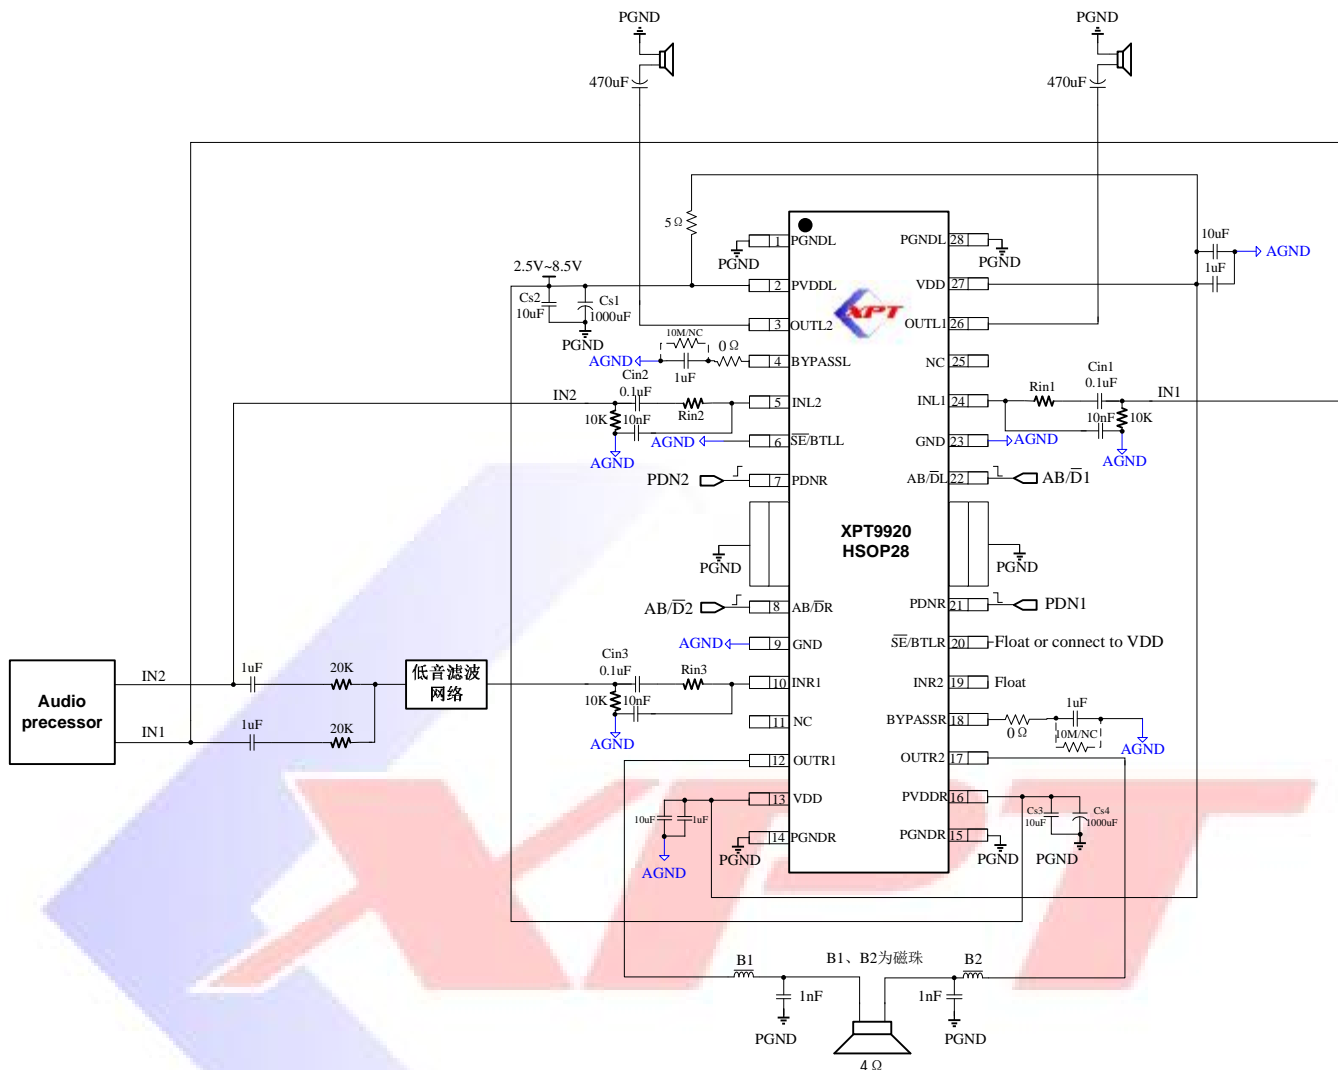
PGND
470uF
PGND
470uF
5Ω
PGNDL 1
PGND
PGNDL 28
PGND
10uF
AGND
1uF
2.5V~8.5V
Cs2
10uF
Cs1
1000uF
PGND
2 PVDDL
VDD 27
3 OUTL2
OUTL1 26
10M/NC
0Ω
AGND
1uF
4 BYPASSL
NC 25
Cin2
0.1uF
IN2
Rin2
10K
10nF
5 INL2
INL1 24
Rin1
Cin1
0.1uF
IN1
10nF
10K
AGND
6 SE/BTLL
GND 23
AGND
AGND
AGND
PDN2
7 PDNR
AB/DL 22
AB/D1
XPT9920
HSOP28
PGND
PGND
AB/D2
8 AB/DR
PDNR 21
PDN1
AGND
9 GND
SE/BTLR 20
Float or connect to VDD
Audio precessor
IN2
1uF
20K
低音滤波网络
Cin3
0.1uF
Rin3
10 INR1
INR2 19
Float
10K
10nF
IN1
1uF
20K
11 NC
BYPASSR 18
1uF
0Ω
10M/NC
AGND
AGND
12 OUTR1
OUTR2 17
10uF
1uF
13 VDD
PVDDR 16
Cs3
10uF
Cs4
1000uF
14 PGNDR
PGNDR 15
AGND
PGND
PGND
PGND
B1
B1、B2为磁珠
B2
1nF
1nF
PGND
PGND
4Ω